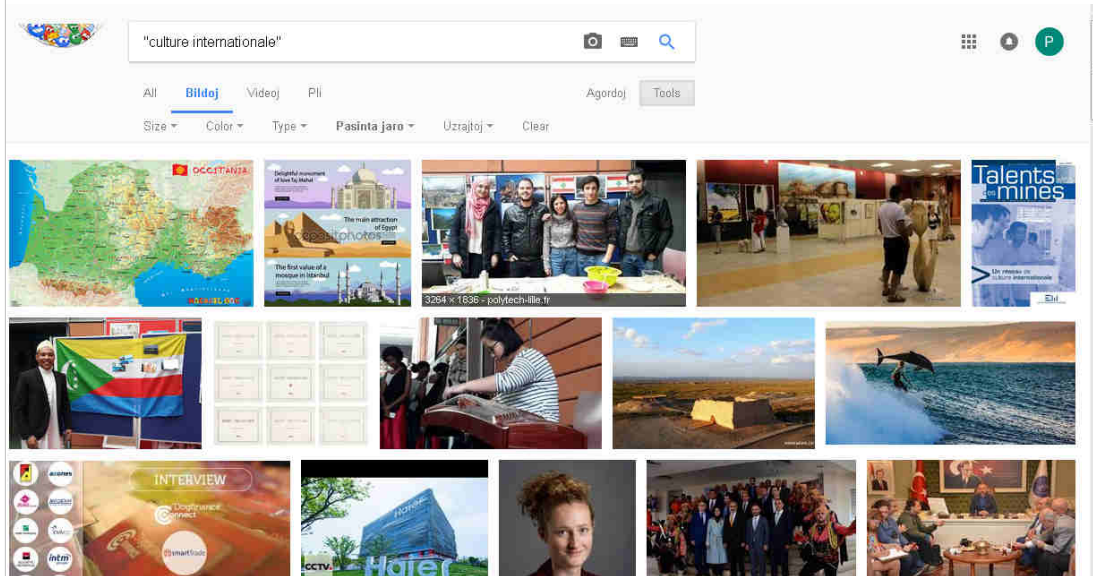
"culture internationale"

P

All Bildoj Videoj Pli Agordoj Tools

Size ▾ Color ▾ Type ▾ Pasinta jaro ▾ Uzrajtoj ▾ Clear

OCCITANIA

Delightful monument of love by Mahal

The main attraction of Egypt

The first value of a mosque in Istanbul

3264 × 1836 - polytech-lille.fr

Talents en mines

Un réseau de culture internationale

INTERVIEW

smartTrade

Haier